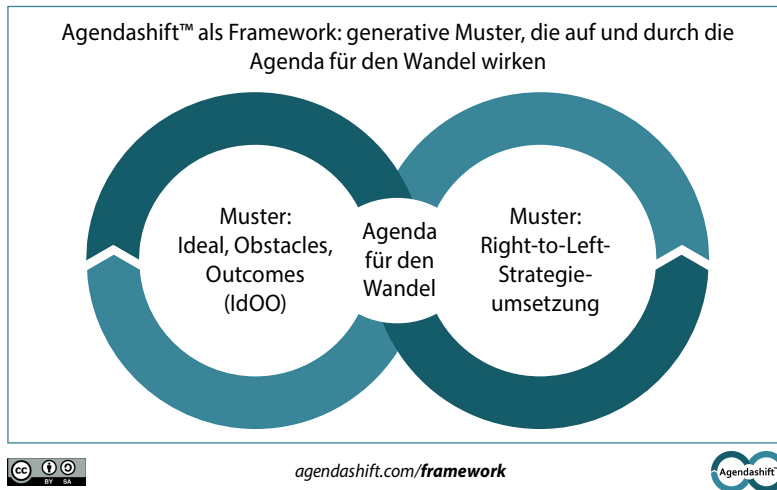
Agendashift™ als Framework: generative Muster, die auf und durch die Agenda für den Wandel wirken

Muster: Ideal, Obstacles, Outcomes (IdOO)

Agenda für den Wandel

Muster: Right-to-Left-Strategieumsetzung

cc BY SA

agendashift.com/**framework**

Agendashift™